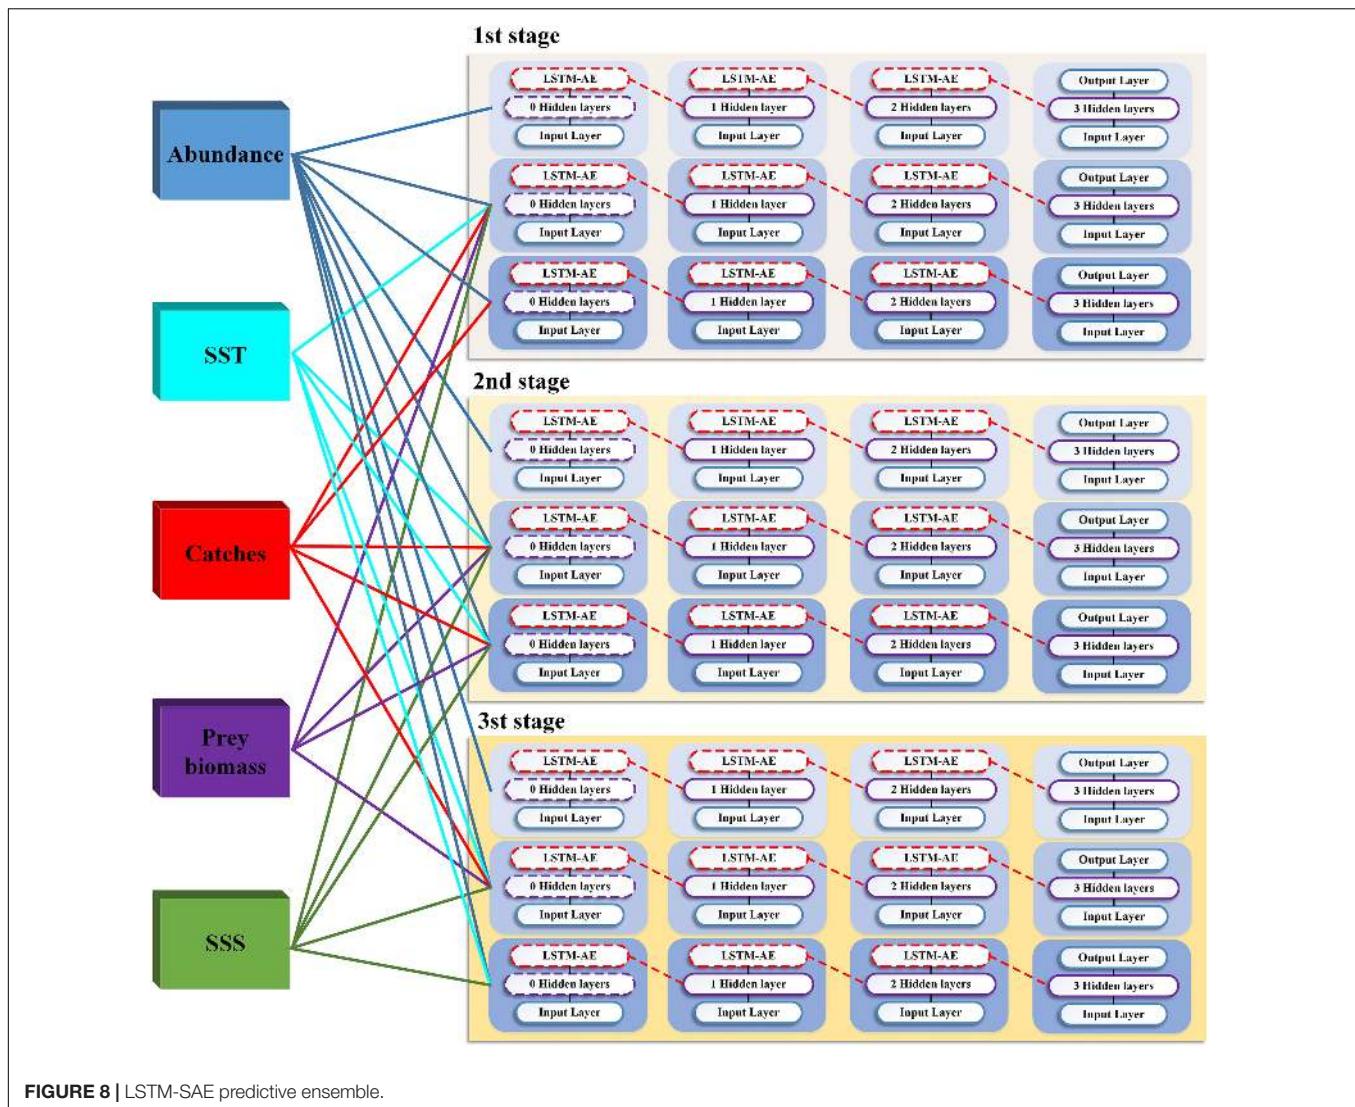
Abundance

SST

Catches

Prey biomass

SSS

1st stage

| LSTM-AE | LSTM-AE | LSTM-AE | Output Layer |
|---|---|---|---|
| 0 Hidden layers | 1 Hidden layer | 2 Hidden layers | 3 Hidden layers |
| Input Layer | Input Layer | Input Layer | Input Layer |

| LSTM-AE | LSTM-AE | LSTM-AE | Output Layer |
|---|---|---|---|
| 0 Hidden layers | 1 Hidden layer | 2 Hidden layers | 3 Hidden layers |
| Input Layer | Input Layer | Input Layer | Input Layer |

| LSTM-AE | LSTM-AE | LSTM-AE | Output Layer |
|---|---|---|---|
| 0 Hidden layers | 1 Hidden layer | 2 Hidden layers | 3 Hidden layers |
| Input Layer | Input Layer | Input Layer | Input Layer |

2nd stage

| LSTM-AE | LSTM-AE | LSTM-AE | Output Layer |
|---|---|---|---|
| 0 Hidden layers | 1 Hidden layer | 2 Hidden layers | 3 Hidden layers |
| Input Layer | Input Layer | Input Layer | Input Layer |

| LSTM-AE | LSTM-AE | LSTM-AE | Output Layer |
|---|---|---|---|
| 0 Hidden layers | 1 Hidden layer | 2 Hidden layers | 3 Hidden layers |
| Input Layer | Input Layer | Input Layer | Input Layer |

| LSTM-AE | LSTM-AE | LSTM-AE | Output Layer |
|---|---|---|---|
| 0 Hidden layers | 1 Hidden layer | 2 Hidden layers | 3 Hidden layers |
| Input Layer | Input Layer | Input Layer | Input Layer |

3st stage

| LSTM-AE | LSTM-AE | LSTM-AE | Output Layer |
|---|---|---|---|
| 0 Hidden layers | 1 Hidden layer | 2 Hidden layers | 3 Hidden layers |
| Input Layer | Input Layer | Input Layer | Input Layer |

| LSTM-AE | LSTM-AE | LSTM-AE | Output Layer |
|---|---|---|---|
| 0 Hidden layers | 1 Hidden layer | 2 Hidden layers | 3 Hidden layers |
| Input Layer | Input Layer | Input Layer | Input Layer |

| LSTM-AE | LSTM-AE | LSTM-AE | Output Layer |
|---|---|---|---|
| 0 Hidden layers | 1 Hidden layer | 2 Hidden layers | 3 Hidden layers |
| Input Layer | Input Layer | Input Layer | Input Layer |

FIGURE 8 | LSTM-SAE predictive ensemble.